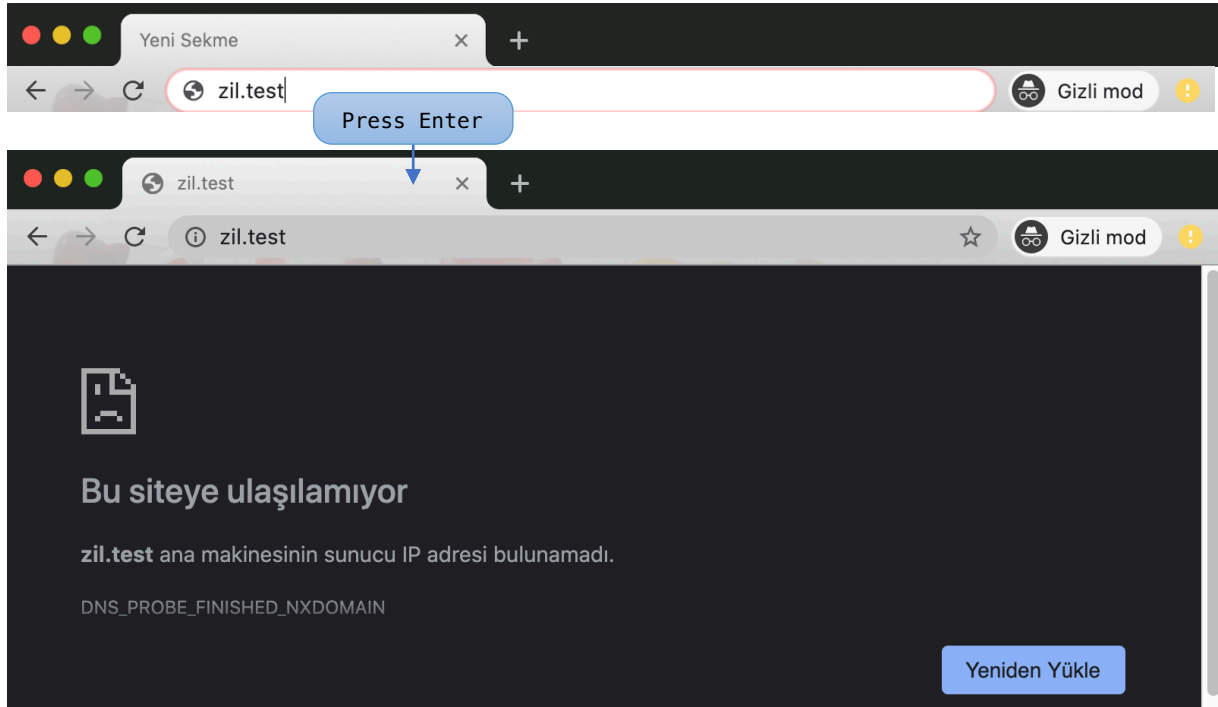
Yeni Sekme

zil.test

Gizli mod

Press Enter

zil.test

zil.test

Gizli mod

Bu siteye ulaşılamıyor

**zil.test** ana makinesinin sunucu IP adresi bulunamadı.

DNS_PROBE_FINISHED_NXDOMAIN

Yeniden Yükle